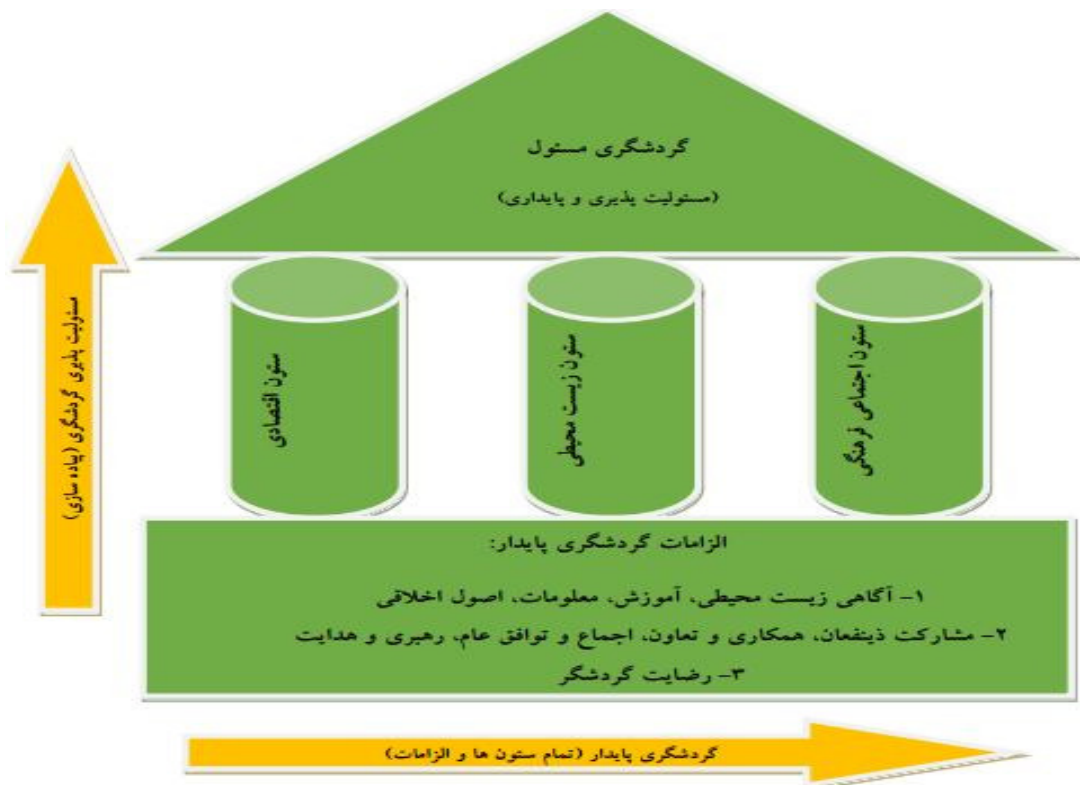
گردشگری مسئول

(مسئولیت پذیری و پایداری)

مسئولیت پذیری گردشگری (پیاده سازی)

ستون اقتصادی

ستون زیست محیطی

ستون اجتماعی فرهنگی

الزامات گردشگری پایدار:

۱- آگاهی زیست محیطی، آموزش، معلومات، اصول اخلاقی

۲- مشارکت ذینفعان، همکاری و تعاون، اجماع و توافق عام، رهبری و هدایت

۳- رضایت گردشگر

گردشگری پایدار (تمام ستون ها و الزامات)